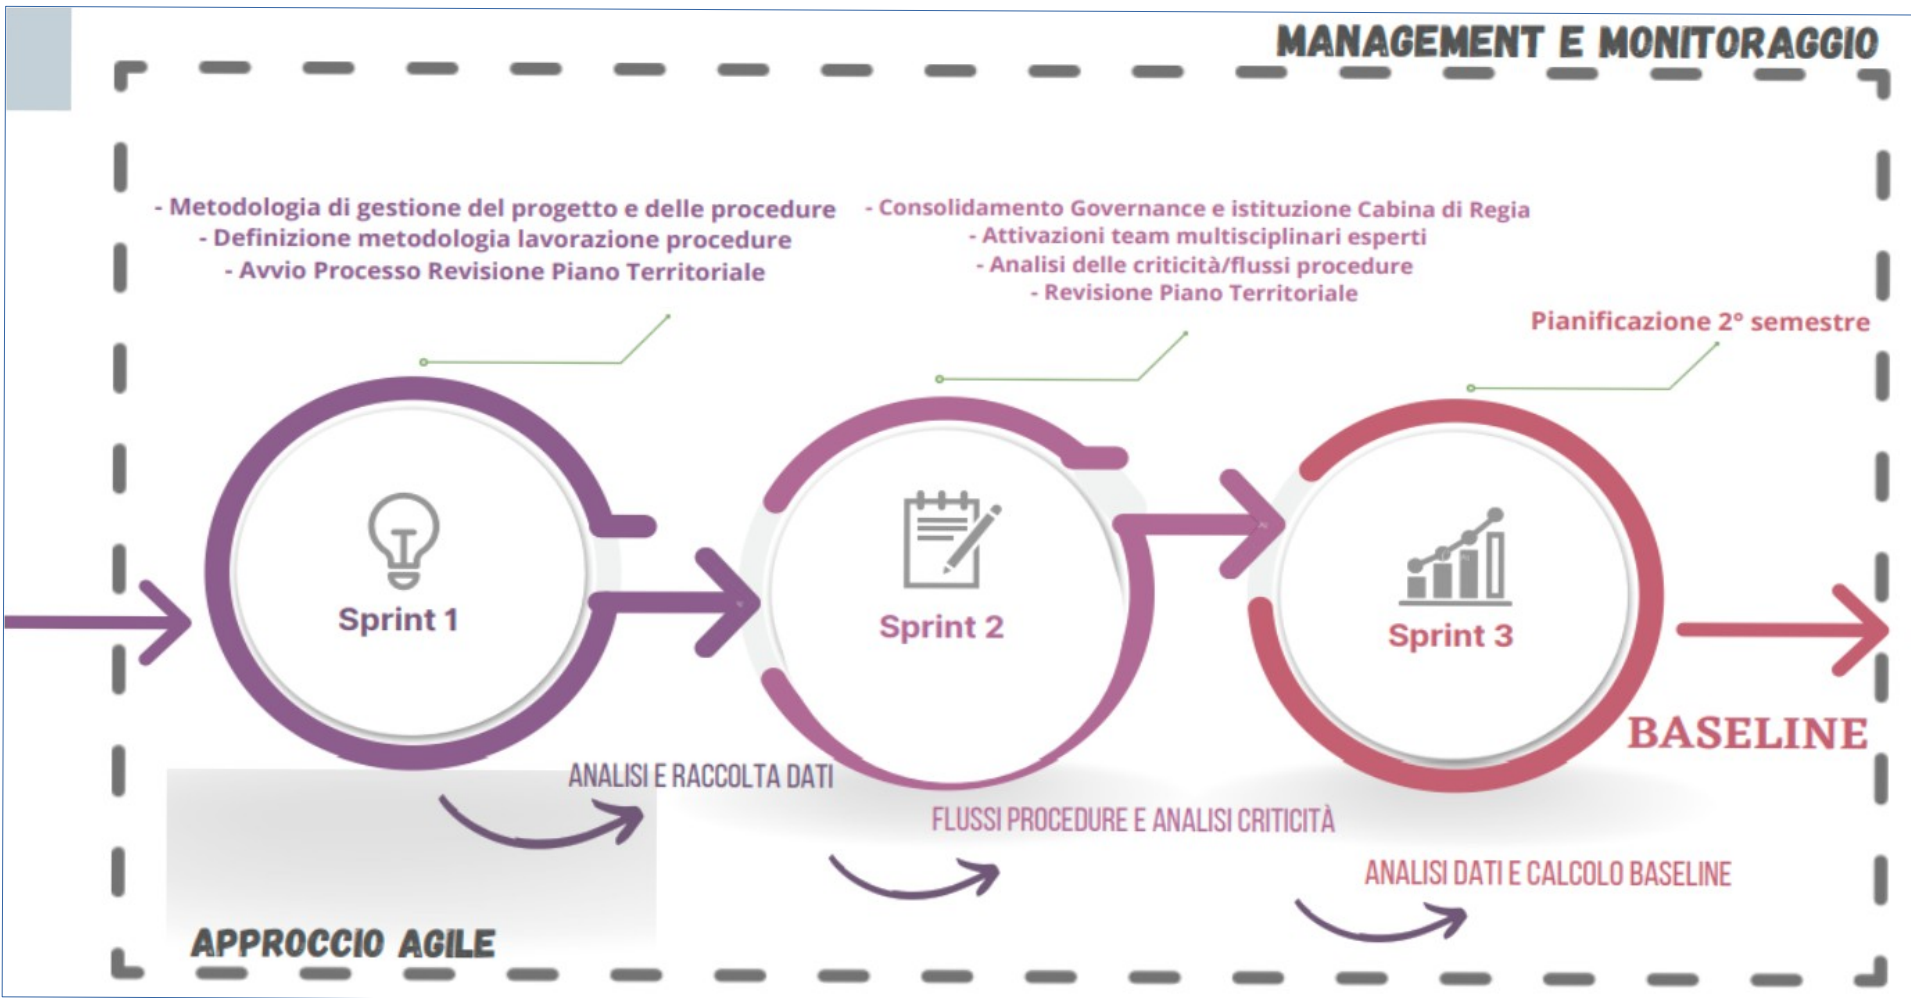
MANAGEMENT E MONITORAGGIO

- Metodologia di gestione del progetto e delle procedure
- Definizione metodologia lavorazione procedure
- Avvio Processo Revisione Piano Territoriale

- Consolidamento Governance e istituzione Cabina di Regia
- Attivazioni team multisciplinari esperti
- Analisi delle criticità/flussi procedure
- Revisione Piano Territoriale

Pianificazione 2° semestre

Sprint 1

Sprint 2

Sprint 3

BASELINE

ANALISI E RACCOLTA DATI

FLUSSI PROCEDURE E ANALISI CRITICITÀ

ANALISI DATI E CALCOLO BASELINE

APPROCCIO AGILE